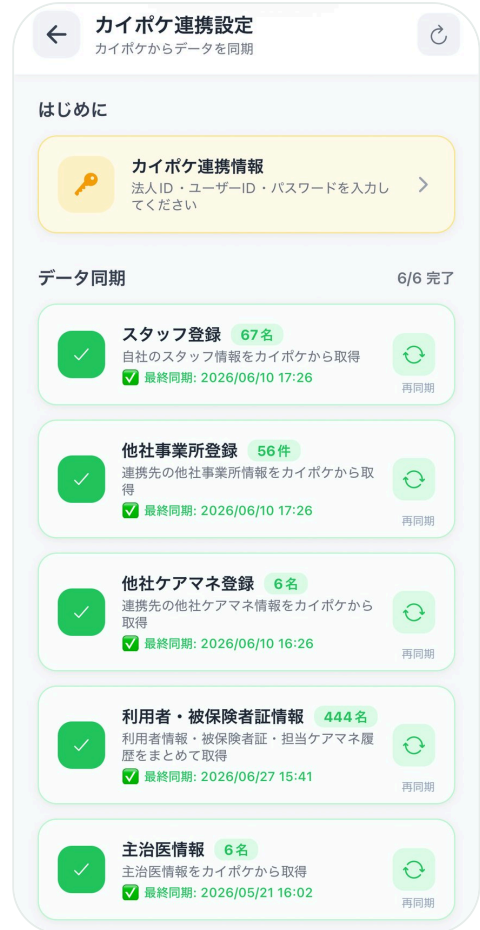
カイポケ連携設定
カイポケからデータを同期

はじめに

カイポケ連携情報
法人ID・ユーザーID・パスワードを入力してください

データ同期
6/6 完了

スタッフ登録 67名
自社のスタッフ情報をカイポケから取得
✅ 最終同期: 2026/06/10 17:26
再同期

他社事業所登録 56件
連携先の他社事業所情報をカイポケから取得
✅ 最終同期: 2026/06/10 17:26
再同期

他社ケアマネ登録 6名
連携先の他社ケアマネ情報をカイポケから取得
✅ 最終同期: 2026/06/10 16:26
再同期

利用者・被保険者証情報 444名
利用者情報・被保険者証・担当ケアマネ履歴をまとめて取得
✅ 最終同期: 2026/06/27 15:41
再同期

主治医情報 6名
主治医情報をカイポケから取得
✅ 最終同期: 2026/05/21 16:02
再同期